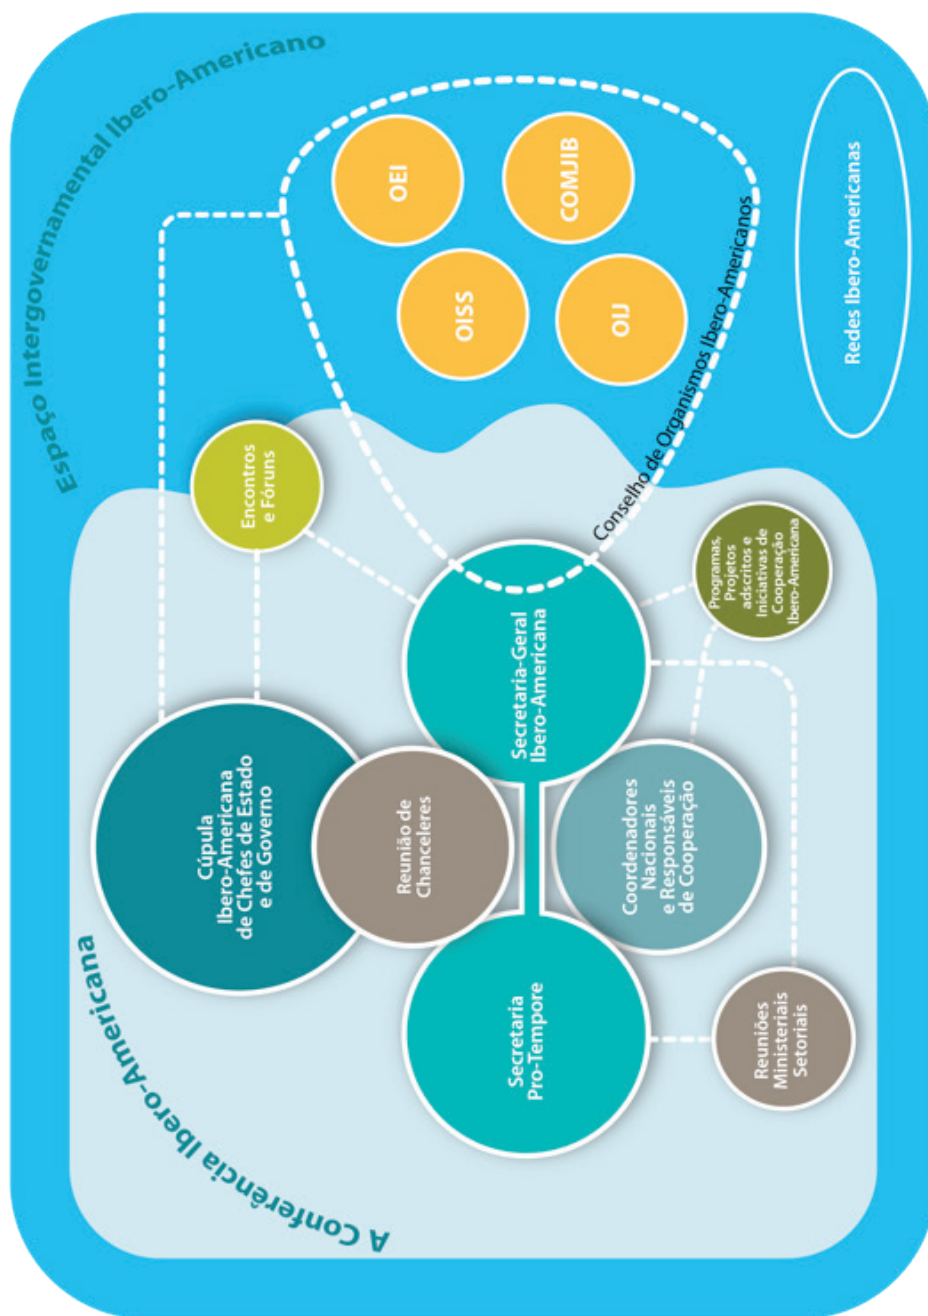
Espaço Intergovernamental Ibero-Americano

OEI

COMJIB

OISS

OIJ

Conselho de Organismos Ibero-Americanos

Redes Ibero-Americanas

Encontros e Fóruns

Programas, Projetos adscritos e Iniciativas de Cooperação Ibero-Americana

Secretaria-Geral Ibero-Americana

Cúpula Ibero-Americana de Chefes de Estado e de Governo

Reunião de Chanceleres

Coordenadores Nacionais e Responsáveis de Cooperação

Secretaria Pro-Tempore

Reuniões Ministeriais Setoriais

A Conferência Ibero-Americana